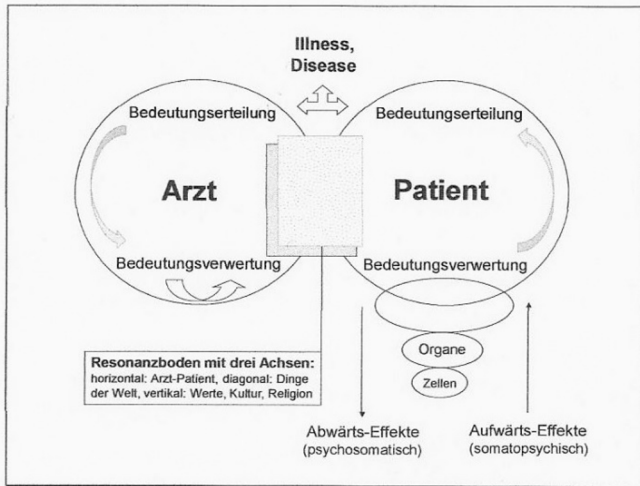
Illness, Disease

Bedeutungserteilung

Arzt

Bedeutungsverwertung

Bedeutungserteilung

Patient

Bedeutungsverwertung

Organe

Zellen

Resonanzboden mit drei Achsen:
horizontal: Arzt-Patient, diagonal: Dinge der Welt, vertikal: Werte, Kultur, Religion

Abwärts-Effekte
(psychosomatisch)

Aufwärts-Effekte
(somatopsychisch)